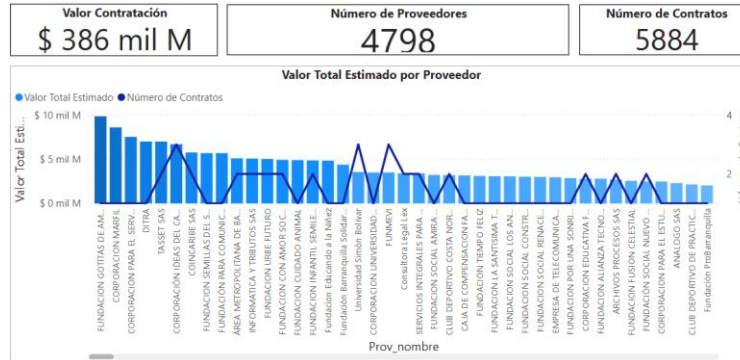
Valor Contratación
$ 386 mil M

Número de Proveedores
4798

Número de Contratos
5884

Valor Total Estimado por Proveedor

Valor Total Estimado   Número de Contratos

Valor Total Estim...

$ 10 mil M
$ 5 mil M
$ 0 mil M

4
2
0

FUNDACION GOTITAS DE AM...
CORPORACION MARFIL
CORPORACION PARA EL SERV...
DITRA
TASSET SAS
CORPORACIÓN IDEAS DEL CA...
COINCARIBE SAS
FUNDACION SEMILLAS DEL S...
FUNDACION PARA COMUNIC...
ÁREA METROPOLITANA DE BA...
INFORMATICA Y TRIBUTOS SAS
FUNDACION URIBE FUTURO
FUNDACION CON AMOR SO...
FUNDACION CUIDADO ANIMAL
FUNDACION INFANTIL SEMILLE...
Fundación Educando a la Niñez
Fundación Barranquilla Solidar...
Universidad Simón Bolívar
CORPORACION UNIVERSIDAD...
FUNMEVI
Consultora Legal Lex
SERVICIOS INTEGRALES PARA...
FUNDACION SOCIAL AMRA...
CLUB DEPORTIVO COSTA NOR...
CAJA DE COMPENSACION FA...
FUNDACION TIEMPO FELIZ
FUNDACION LA SANTISIMA T...
FUNDACION SOCIAL LOS AN...
FUNDACION SOCIAL CONSTR...
FUNDACION SOCIAL RENACE...
EMPRESA DE TELECOMUNICA...
FUNDACION POR UNA SONRI...
CORPORACION EDUCATIVA F...
FUNDACION ALIANZA TECNO...
ARCHIVOS PROCESOS SAS
FUNDACION FUSION CELESTIAL
FUNDACION SOCIAL NUEVO ...
CORPORACION PARA EL ESTU...
ANALOGO SAS
CLUB DEPORTIVO DE PRACTIC...
Fundación ProBarranquilla

Prov_nombre